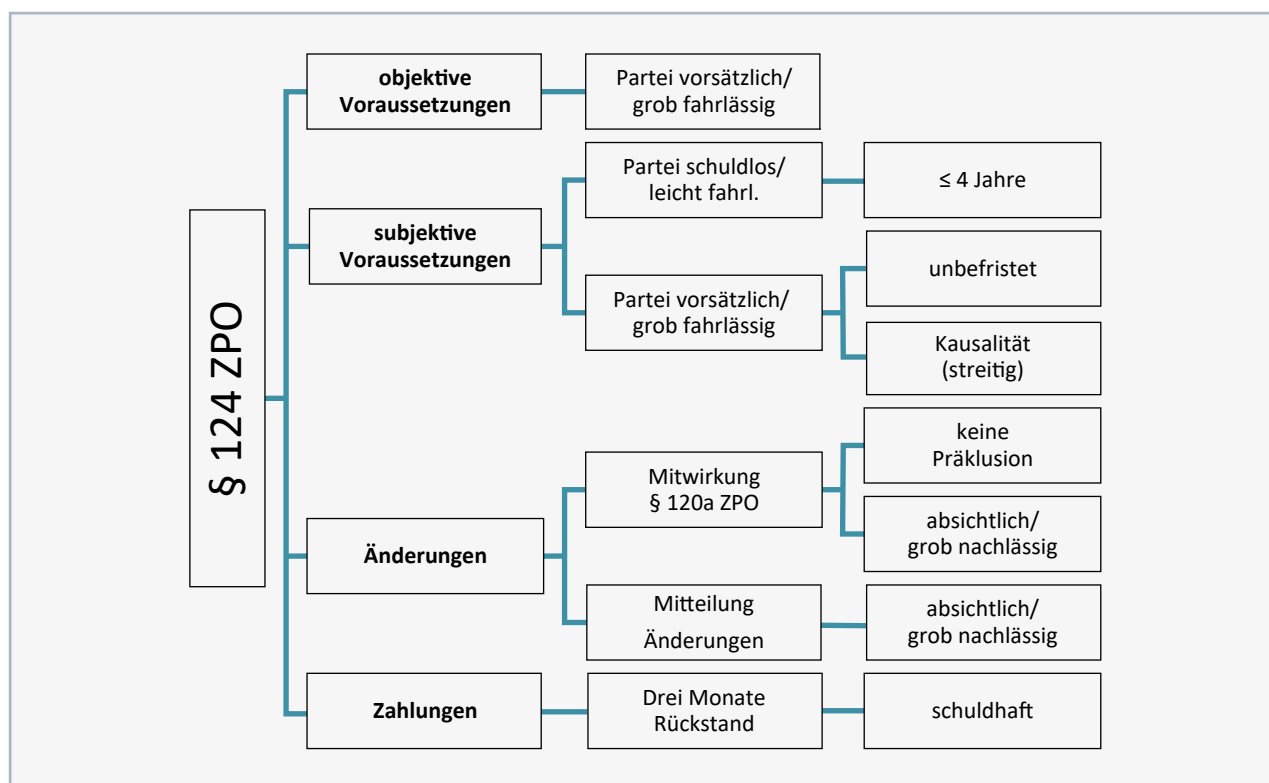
§ 124 ZPO

objektive Voraussetzungen

Partei vorsätzlich/ grob fahrlässig

subjektive Voraussetzungen

Partei schuldlos/ leicht fahrl.

≤ 4 Jahre

Partei vorsätzlich/ grob fahrlässig

unbefristet

Kausalität (streitig)

Änderungen

Mitwirkung § 120a ZPO

keine Präklusion

absichtlich/ grob nachlässig

Mitteilung Änderungen

absichtlich/ grob nachlässig

Zahlungen

Drei Monate Rückstand

schuldhaft